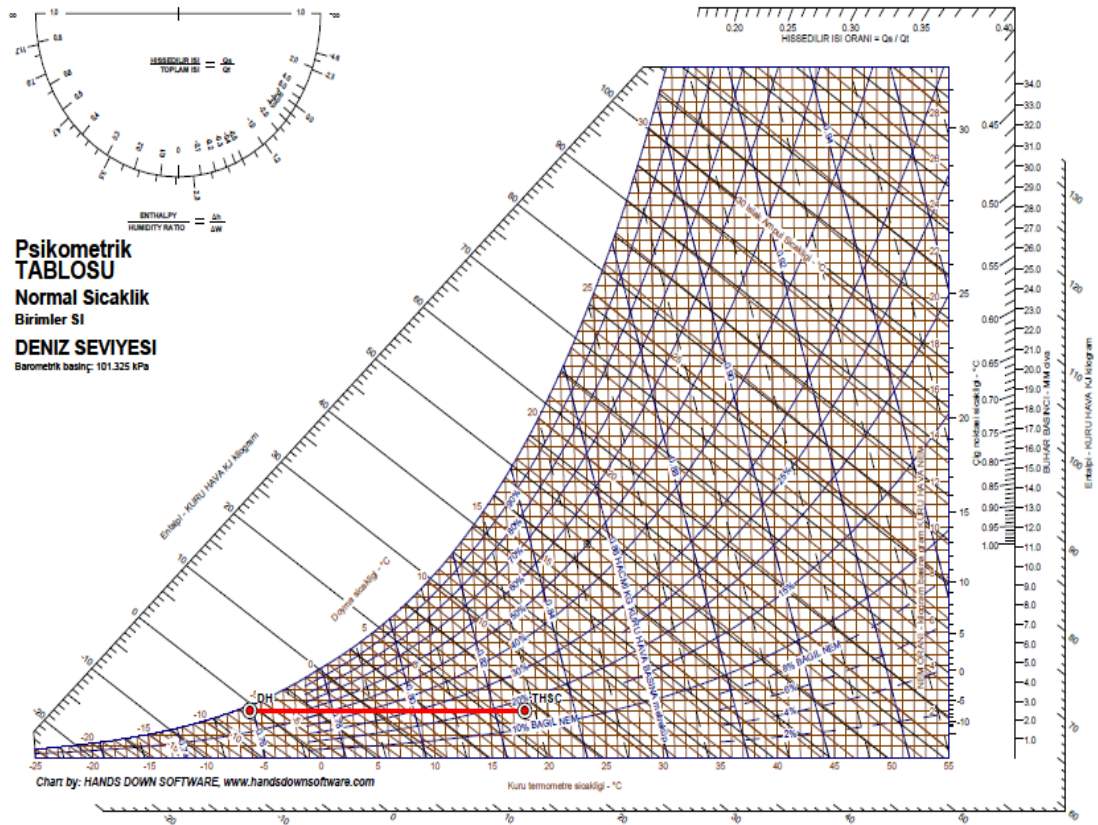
HISSEDILIR ISI / TOPLAM ISI $= \frac{Qs}{Qt}$

ENTHALPY / HUMIDITY RATIO $= \frac{\Delta h}{\Delta W}$

Psikometrik
TABLOSU
Normal Sicaklik
Birimler SI
DENIZ SEVIYESI
Barometrik basinç: 101.325 kPa

0.20 0.25 0.30 0.35 0.40
HISSEDILIR ISI ORANI = Qs / Qt

Entalpi - KURU HAVA KJ kilogram

Doyma sicakligi - °C

Çiğ noktası sicakligi - °C

BUHAR BASINCI - MM cıva

Entalpi - KURU HAVA KJ kilogram

DH
THSC

10% BAGIL NEM

Kuru termometre sicakligi - °C

-25 -20 -15 -10 -5 0 5 10 15 20 25 30 35 40 45 50 55

34.0 33.0 32.0 31.0 30.0 29.0 28.0 27.0 26.0 25.0 24.0 23.0 22.0 21.0 20.0 19.0 18.0 17.0 16.0 15.0 14.0 13.0 12.0 11.0 10.0 9.0 8.0 7.0 6.0 5.0 4.0 3.0 2.0 1.0

0.45 0.50 0.55 0.60 0.65 0.70 0.75 0.80 0.85 0.90 0.95 1.00

Chart by: HANDS DOWN SOFTWARE, www.handsdownsoftware.com